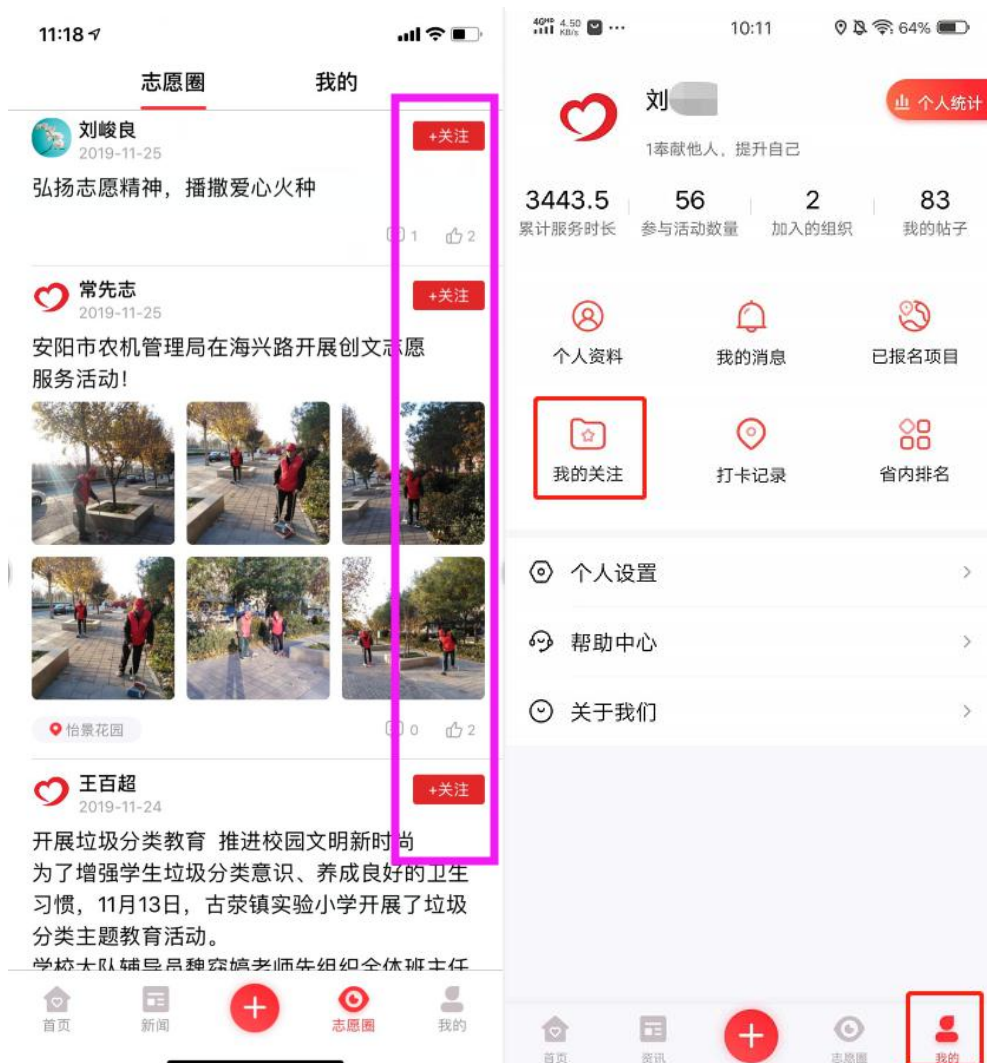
11:18

志愿圈 我的

刘峻良
2019-11-25
+关注
弘扬志愿精神，播撒爱心火种
1 2

常先志
2019-11-25
+关注
安阳市农机管理局在海兴路开展创文志愿服务活动!

怡景花园
0 2

王百超
2019-11-24
+关注
开展垃圾分类教育 推进校园文明新时尚
为了增强学生垃圾分类意识、养成良好的卫生习惯，11月13日，古荥镇实验小学开展了垃圾分类主题教育活动。
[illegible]

首页 新闻 志愿圈 我的

4G 4.50 KB/s ··· 10:11 64%

刘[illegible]
个人统计
1奉献他人，提升自己

3443.5 累计服务时长
56 参与活动数量
2 加入的组织
83 我的帖子

个人资料 我的消息 已报名项目
我的关注 打卡记录 省内排名

个人设置
帮助中心
关于我们

首页 资讯 志愿圈 我的